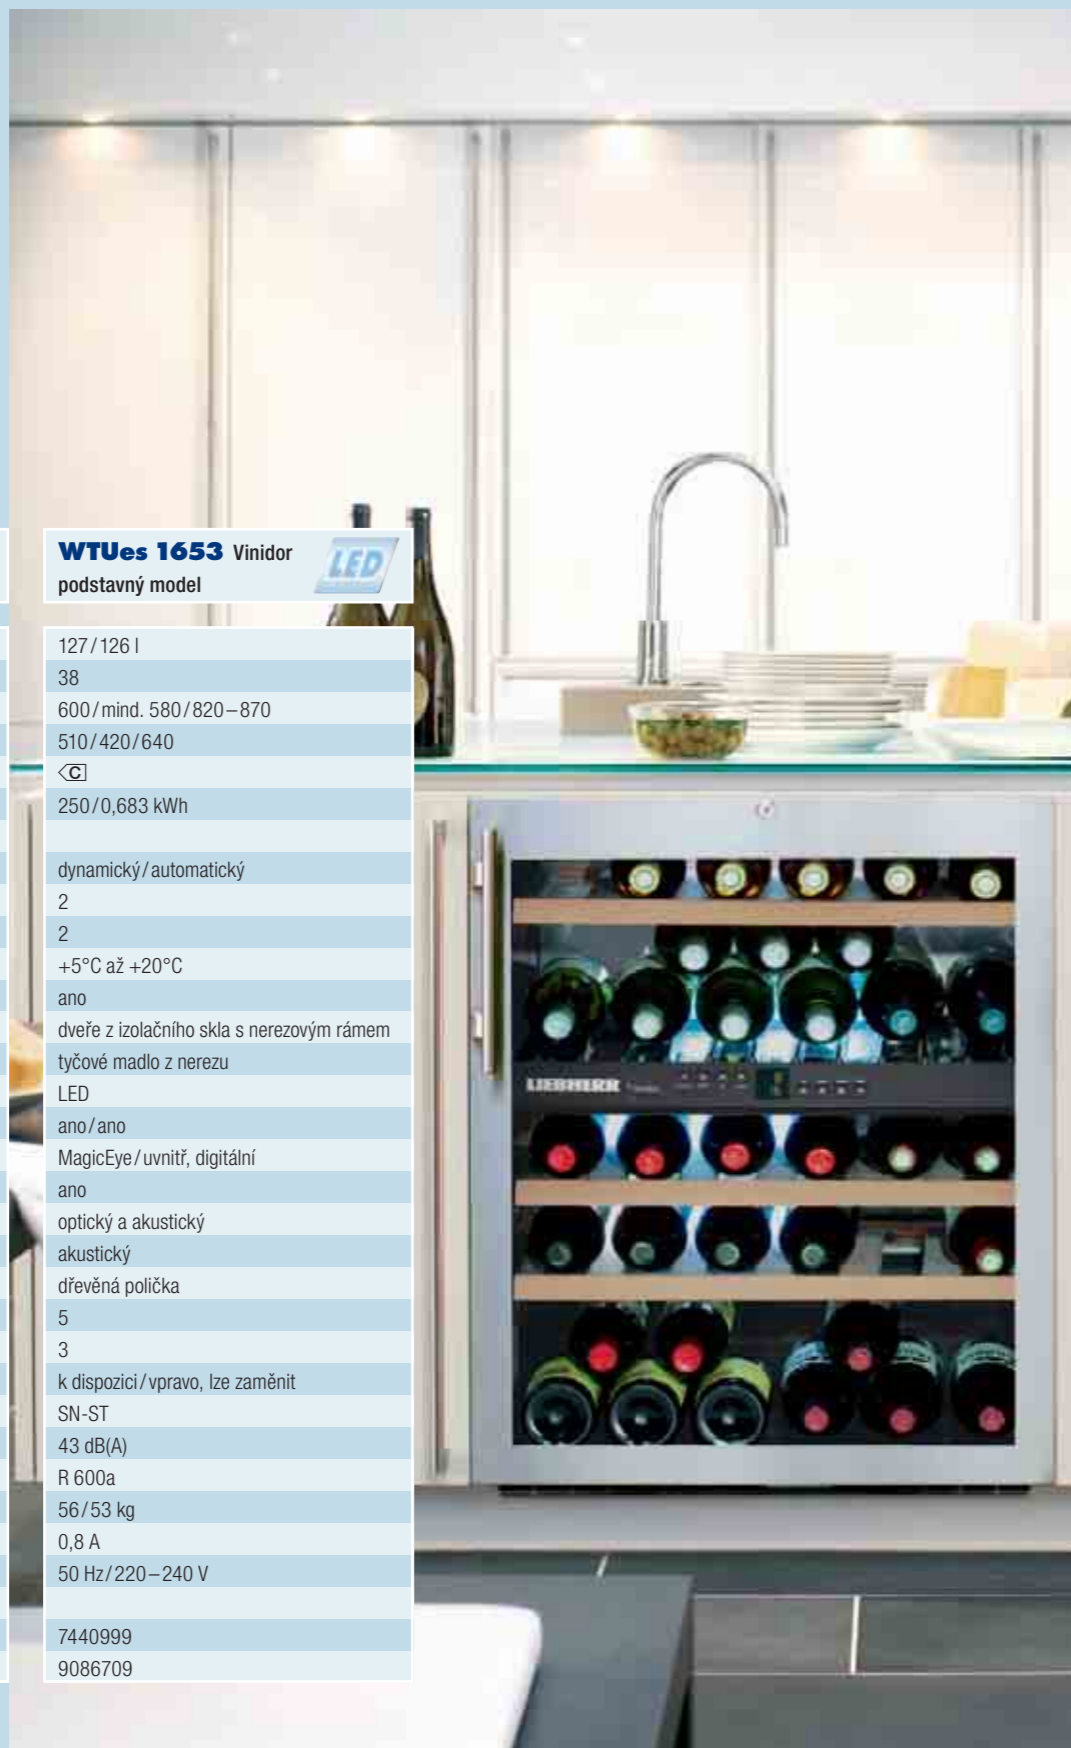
WTUes 1653 Vinidor
podstavný model

LED

| |
|---|
| 127/126 l |
| 38 |
| 600/mind. 580/820–870 |
| 510/420/640 |
| C |
| 250/0,683 kWh |
| |
| dynamický/automatický |
| 2 |
| 2 |
| +5°C až +20°C |
| ano |
| dveře z izolačního skla s nerezovým rámem |
| tyčové madlo z nerezu |
| LED |
| ano/ano |
| MagicEye/uvnitř, digitální |
| ano |
| optický a akustický |
| akustický |
| dřevěná polička |
| 5 |
| 3 |
| k dispozici/vpravo, lze zaměnit |
| SN-ST |
| 43 dB(A) |
| R 600a |
| 56/53 kg |
| 0,8 A |
| 50 Hz/220–240 V |
| |
| 7440999 |
| 9086709 |

LIEBHERR